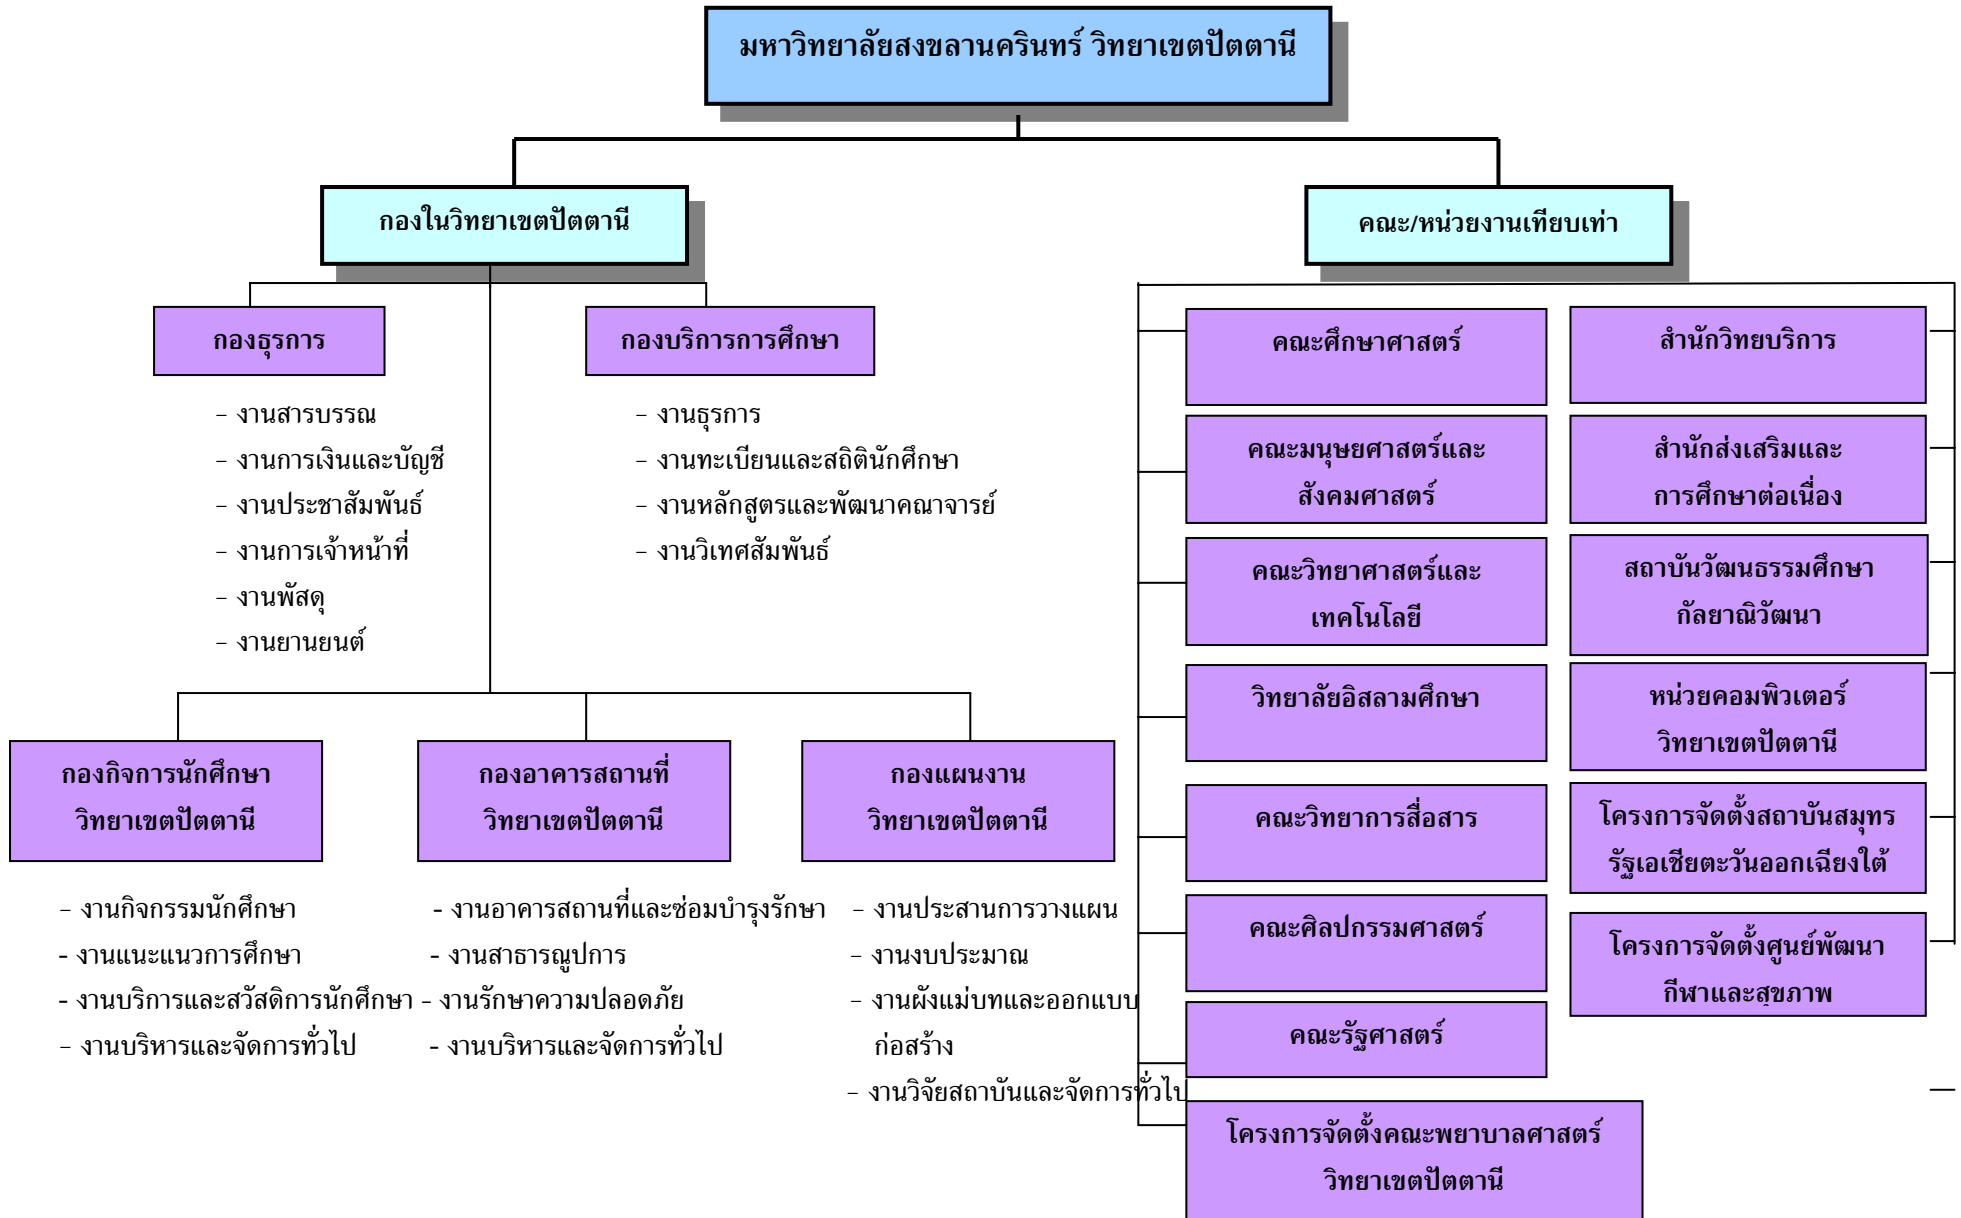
มหาวิทยาลัยสงขลานครินทร์ วิทยาเขตปัตตานี

กองในวิทยาเขตปัตตานี

คณะ/หน่วยงานเทียบเท่า

กองธุรการ

- งานสารบรรณ
- งานการเงินและบัญชี
- งานประชาสัมพันธ์
- งานการเจ้าหน้าที่
- งานพัสดุ
- งานยานยนต์

กองบริการการศึกษา

- งานธุรการ
- งานทะเบียนและสถิตินักศึกษา
- งานหลักสูตรและพัฒนาคณาจารย์
- งานวิเทศสัมพันธ์

กองกิจการนักศึกษา วิทยาเขตปัตตานี

- งานกิจกรรมนักศึกษา
- งานแนะแนวการศึกษา
- งานบริการและสวัสดิการนักศึกษา
- งานบริหารและจัดการทั่วไป

กองอาคารสถานที่ วิทยาเขตปัตตานี

- งานอาคารสถานที่และซ่อมบำรุงรักษา
- งานสาธารณูปการ
- งานรักษาความปลอดภัย
- งานบริหารและจัดการทั่วไป

กองแผนงาน วิทยาเขตปัตตานี

- งานประสานการวางแผน
- งานงบประมาณ
- งานผังแม่บทและออกแบบก่อสร้าง
- งานวิจัยสถาบันและจัดการทั่วไป

คณะศึกษาศาสตร์

คณะมนุษยศาสตร์และสังคมศาสตร์

คณะวิทยาศาสตร์และเทคโนโลยี

วิทยาลัยอิสลามศึกษา

คณะวิทยาการสื่อสาร

คณะศิลปกรรมศาสตร์

คณะรัฐศาสตร์

โครงการจัดตั้งคณะพยาบาลศาสตร์ วิทยาเขตปัตตานี

สำนักวิทยบริการ

สำนักส่งเสริมและการศึกษาต่อเนื่อง

สถาบันวัฒนธรรมศึกษากัลยาณิวัฒนา

หน่วยคอมพิวเตอร์ วิทยาเขตปัตตานี

โครงการจัดตั้งสถาบันสมุทรรัฐเอเชียตะวันออกเฉียงใต้

โครงการจัดตั้งศูนย์พัฒนากีฬาและสุขภาพ